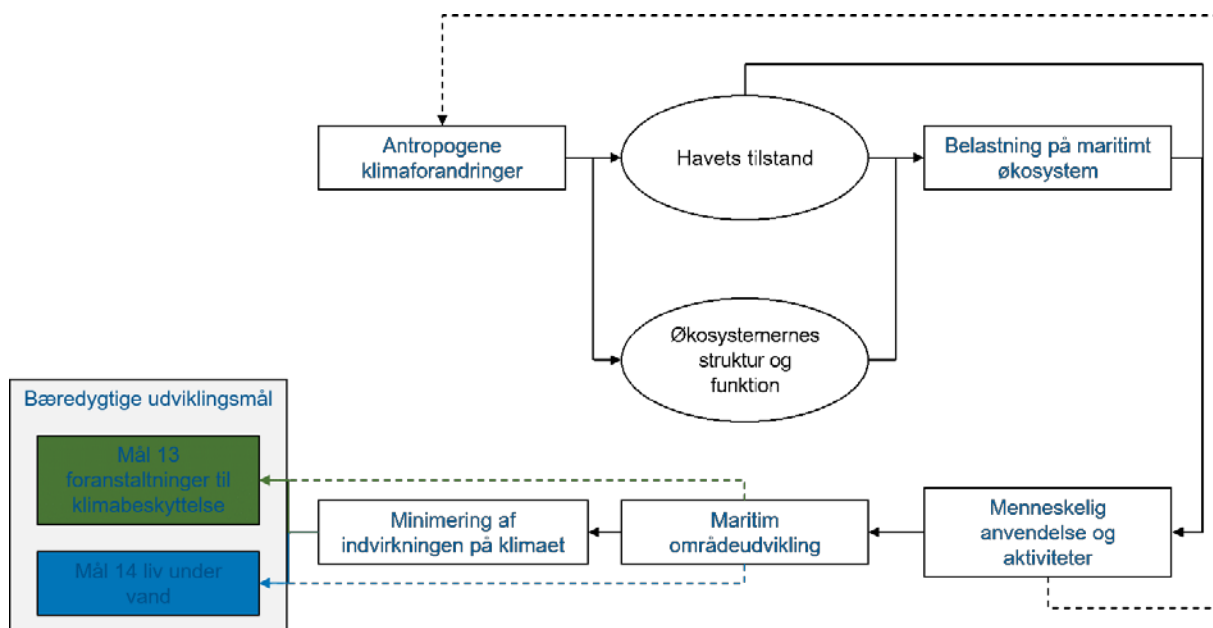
Antropogene klimaforandringer

Havets tilstand

Belastning på maritimt økosystem

Økosystemernes struktur og funktion

Bæredygtige udviklingsmål

Mål 13 foranstaltninger til klimabeskyttelse

Mål 14 liv under vand

Minimering af indvirkningen på klimaet

Maritim områdeudvikling

Menneskelig anvendelse og aktiviteter